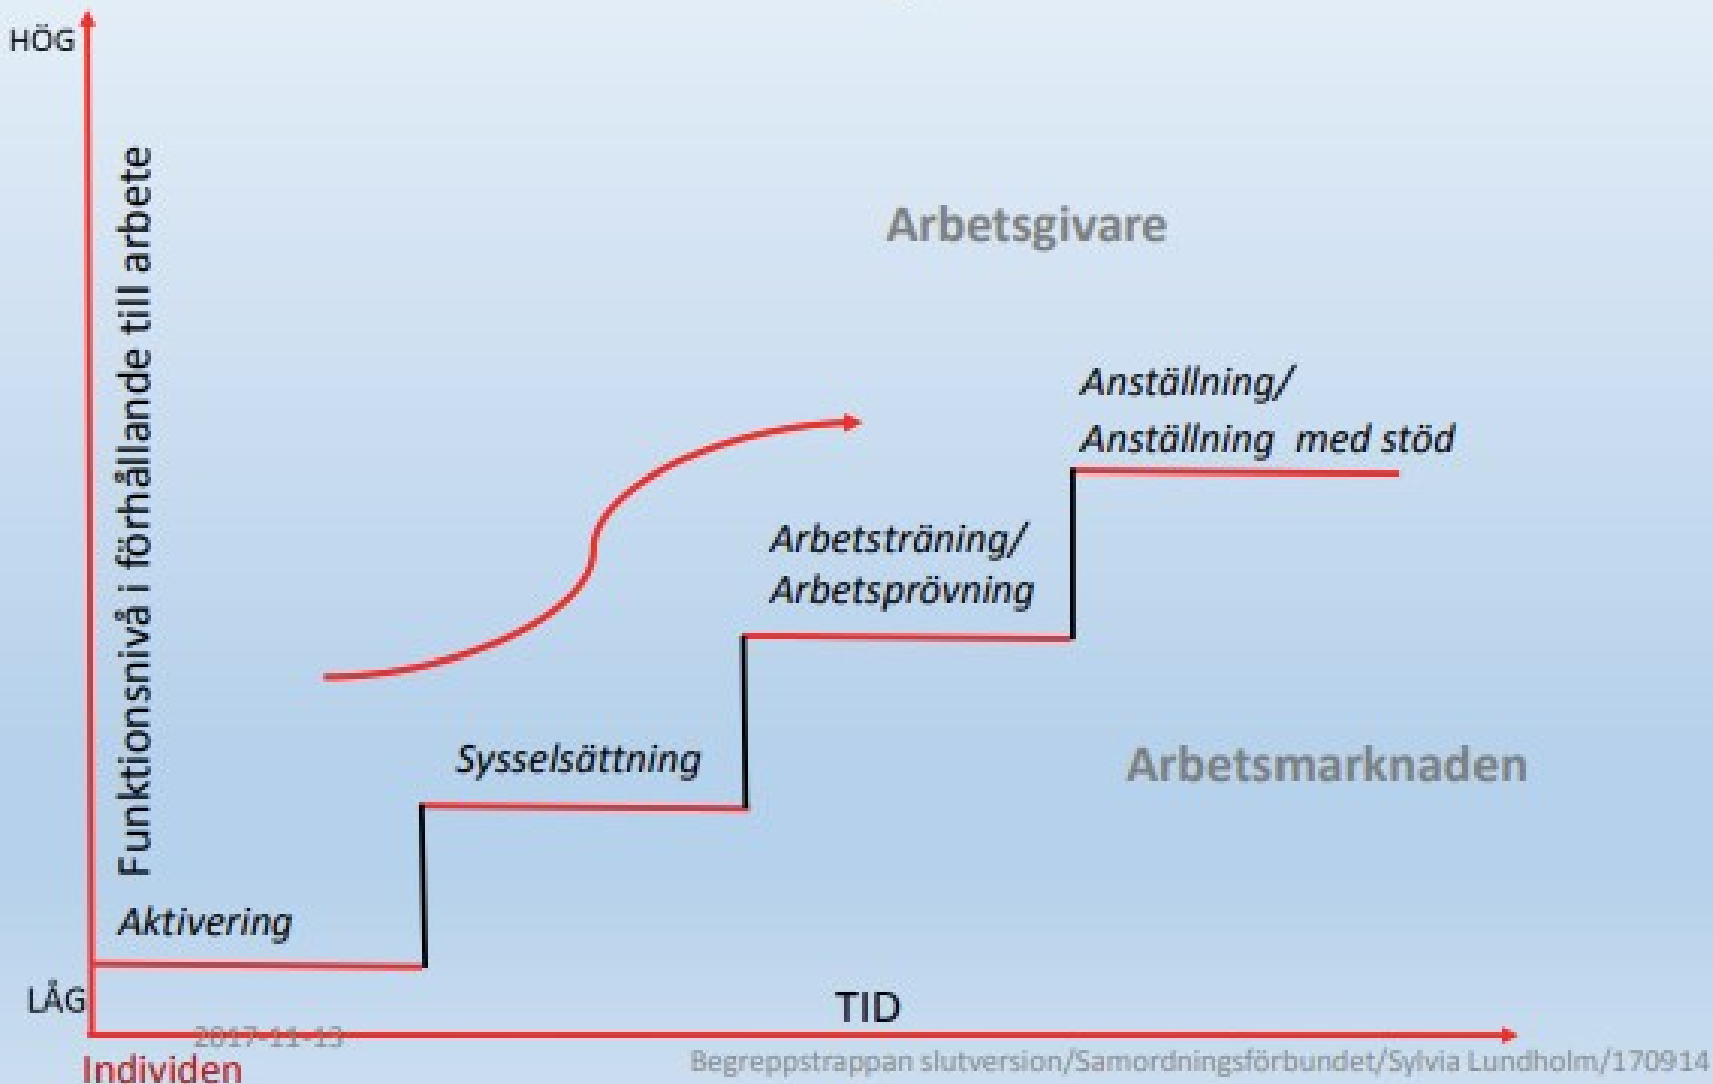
HÖG

Funktionsnivå i förhållande till arbete

Arbetsgivare

Anställning/
Anställning med stöd

Arbetsträning/
Arbetsprövning

Sysselsättning

Arbetsmarknaden

Aktivering

LÅG

TID

2017-11-13

Individen

Begreppstrappan slutversion/Samordningsförbundet/Sylvia Lundholm/170914